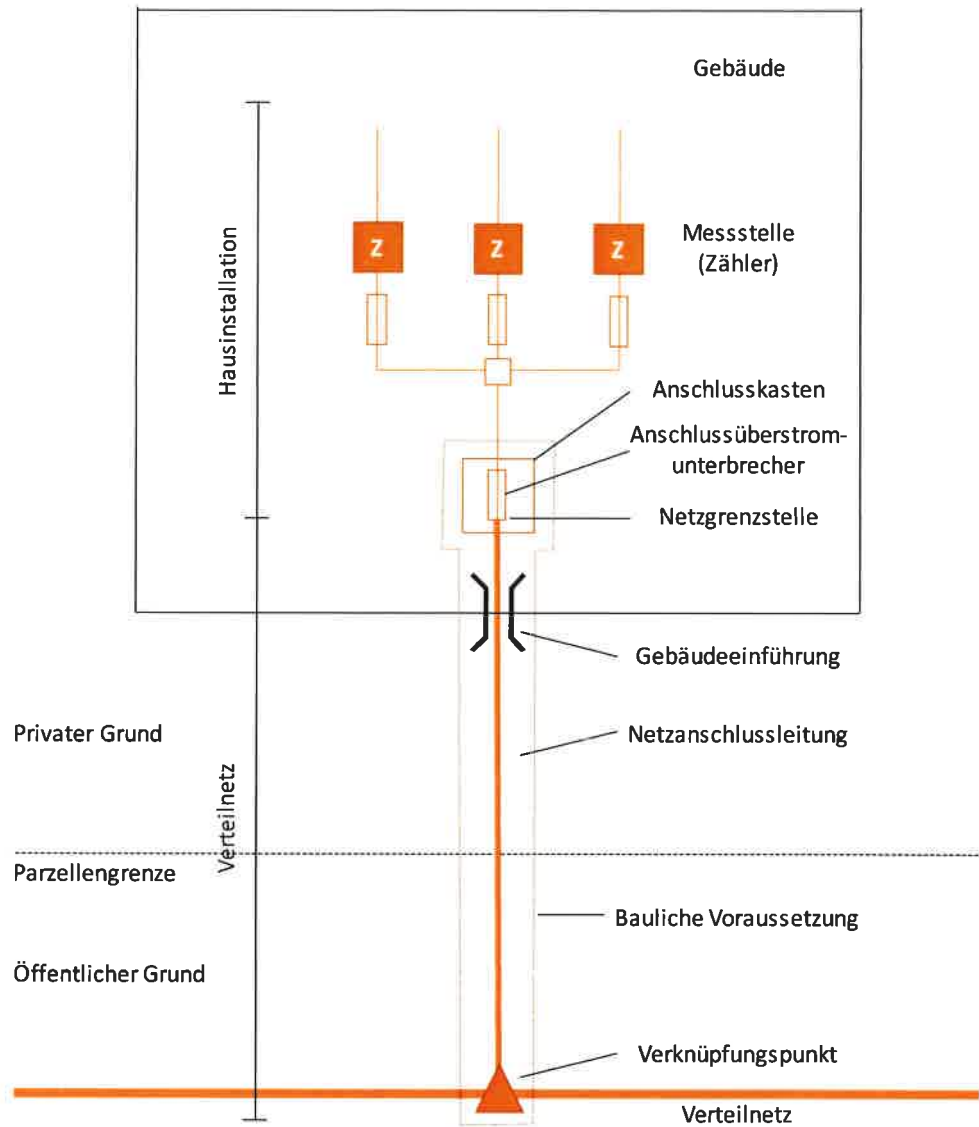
Gebäude

Hausinstallation

Z Z Z

Messstelle (Zähler)

Anschlusskasten

Anschlussüberstromunterbrecher

Netzgrenzstelle

Gebäudeeinführung

Privater Grund

Netzanschlussleitung

Verteilnetz

Parzellengrenze

Bauliche Voraussetzung

Öffentlicher Grund

Verknüpfungspunkt

Verteilnetz